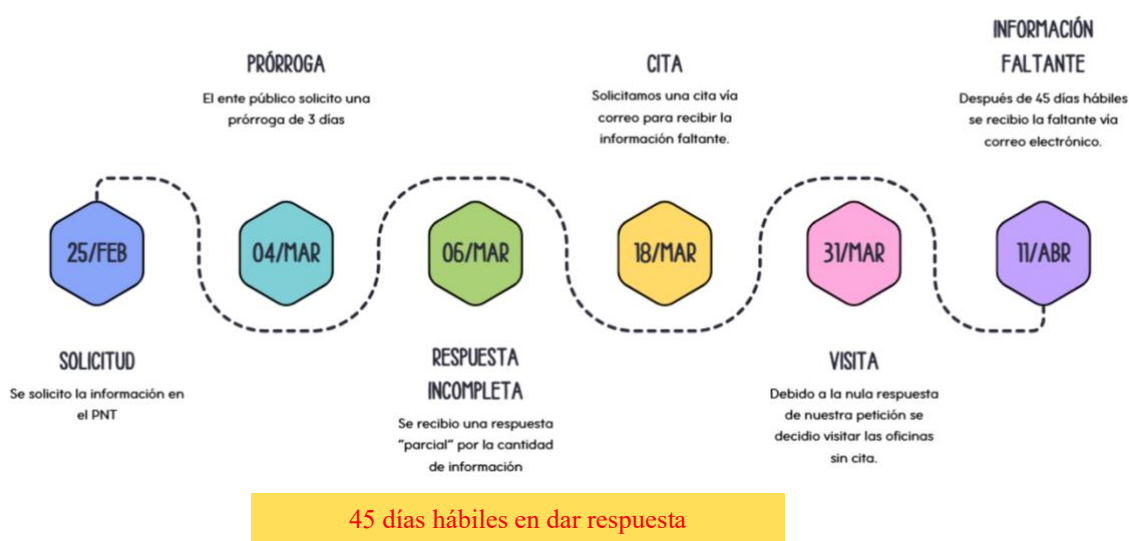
PRÓRROGA

El ente público solicito una prórroga de 3 días

CITA

Solicitamos una cita vía correo para recibir la información faltante.

INFORMACIÓN FALTANTE

Después de 45 días hábiles se recibio la faltante vía correo electrónico.

25/FEB

04/MAR

06/MAR

18/MAR

31/MAR

11/ABR

SOLICITUD

Se solicito la información en el PNT

RESPUESTA INCOMPLETA

Se recibio una respuesta "parcial" por la cantidad de información

VISITA

Debido a la nula respuesta de nuestra petición se decidio visitar las oficinas sin cita.

45 días hábiles en dar respuesta